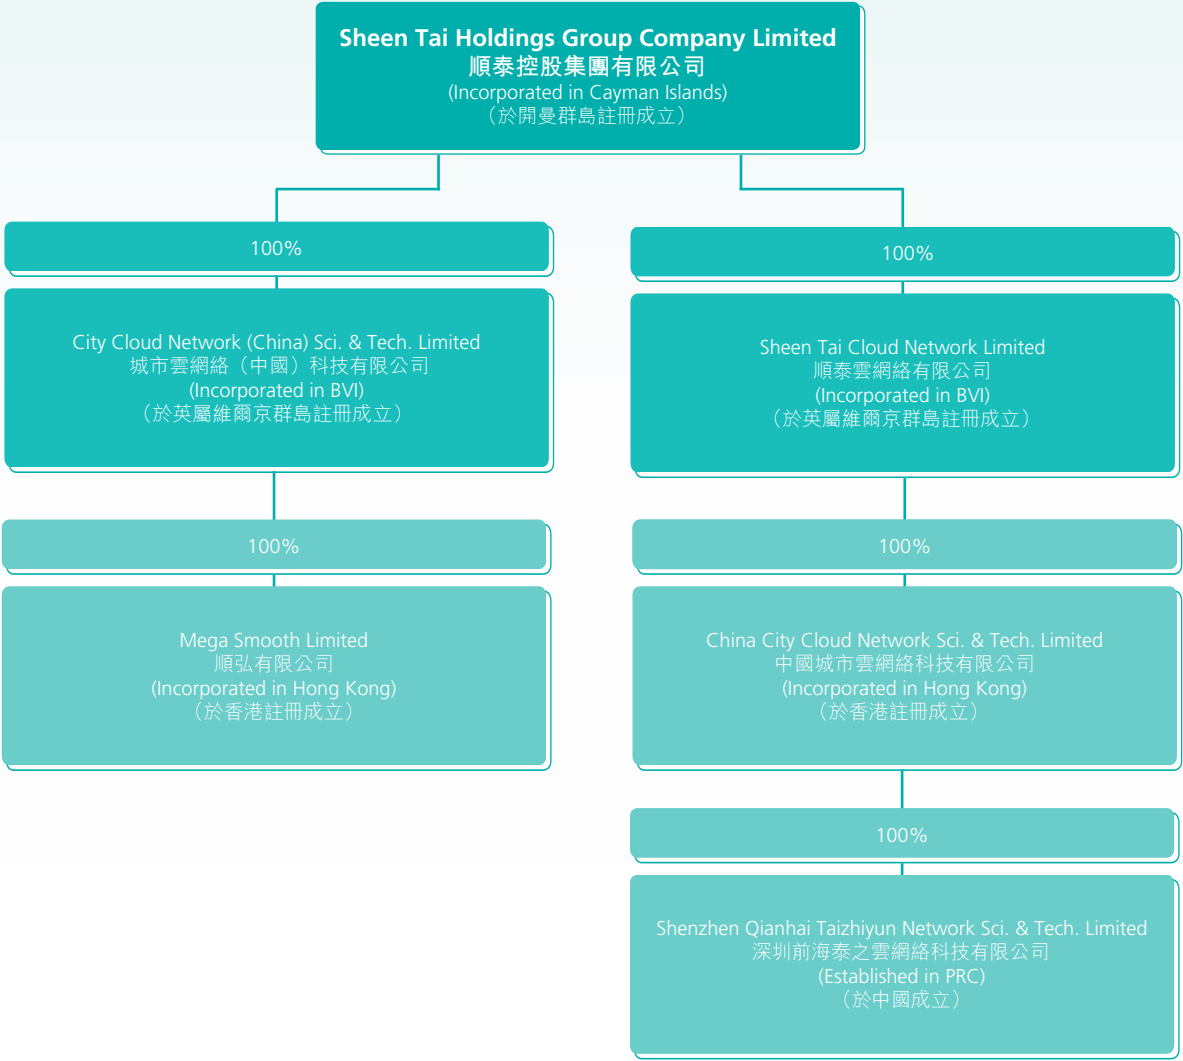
Sheen Tai Holdings Group Company Limited
順泰控股集團有限公司
(Incorporated in Cayman Islands)
（於開曼群島註冊成立）

100%

City Cloud Network (China) Sci. & Tech. Limited
城市雲網絡（中國）科技有限公司
(Incorporated in BVI)
（於英屬維爾京群島註冊成立）

100%

Mega Smooth Limited
順弘有限公司
(Incorporated in Hong Kong)
（於香港註冊成立）

100%

Sheen Tai Cloud Network Limited
順泰雲網絡有限公司
(Incorporated in BVI)
（於英屬維爾京群島註冊成立）

100%

China City Cloud Network Sci. & Tech. Limited
中國城市雲網絡科技有限公司
(Incorporated in Hong Kong)
（於香港註冊成立）

100%

Shenzhen Qianhai Taizhiyun Network Sci. & Tech. Limited
深圳前海泰之雲網絡科技有限公司
(Established in PRC)
（於中國成立）